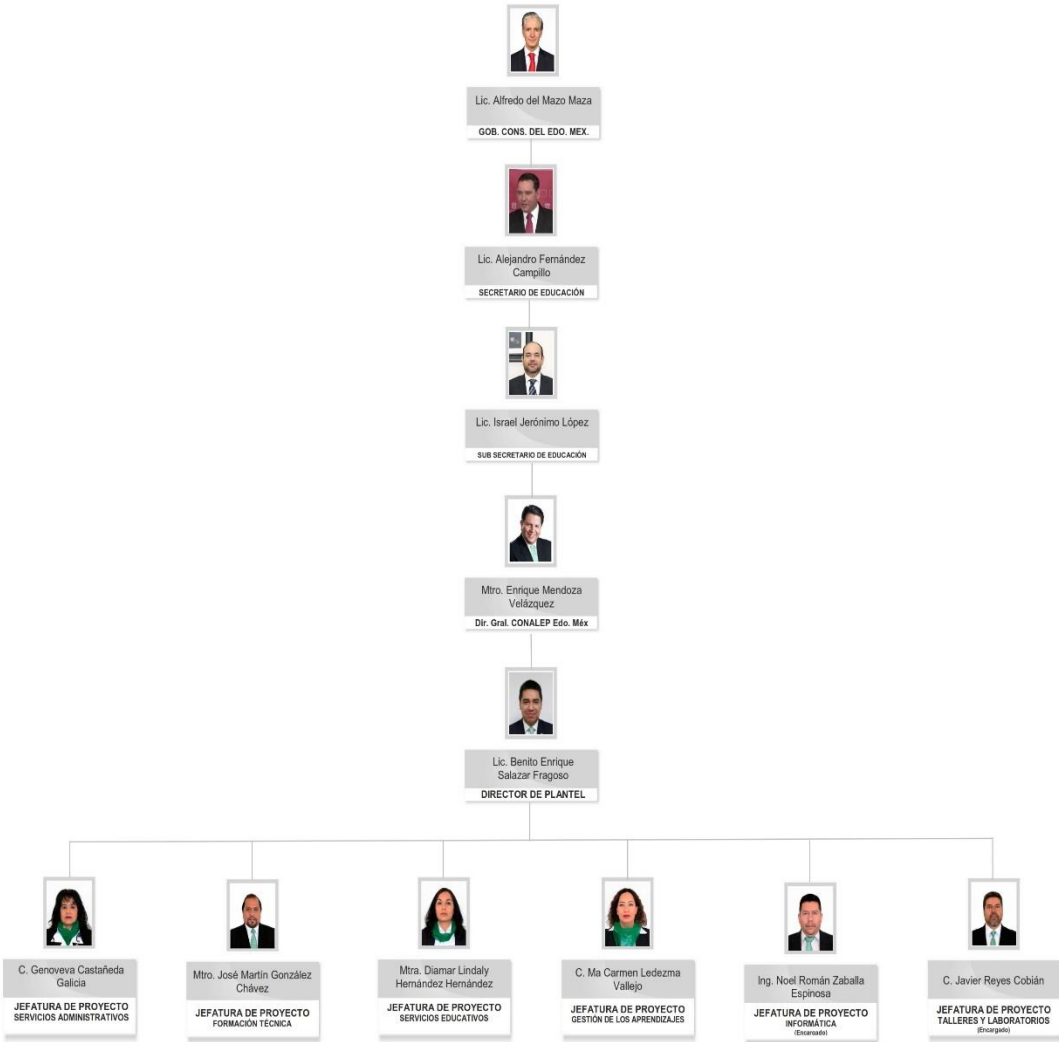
Lic. Alfredo del Mazo Maza
GOB. CONS. DEL EDO. MEX.

Lic. Alejandro Fernández Campillo
SECRETARIO DE EDUCACIÓN

Lic. Israel Jerónimo López
SUB SECRETARIO DE EDUCACIÓN

Mtro. Enrique Mendoza Velázquez
Dir. Gral. CONALEP Edo. Méx

Lic. Benito Enrique Salazar Fragoso
DIRECTOR DE PLANTEL

C. Genoveva Castañeda Galicia
JEFATURA DE PROYECTO
SERVICIOS ADMINISTRATIVOS

Mtro. José Martín González Chávez
JEFATURA DE PROYECTO
FORMACIÓN TÉCNICA

Mtra. Diamar Lindaly Hernández Hernández
JEFATURA DE PROYECTO
SERVICIOS EDUCATIVOS

C. Ma Carmen Ledezma Vallejo
JEFATURA DE PROYECTO
GESTIÓN DE LOS APRENDIZAJES

Ing. Noel Román Zaballa Espinosa
JEFATURA DE PROYECTO
INFORMÁTICA
(Encargado)

C. Javier Reyes Cobián
JEFATURA DE PROYECTO
TALLERES Y LABORATORIOS
(Encargado)